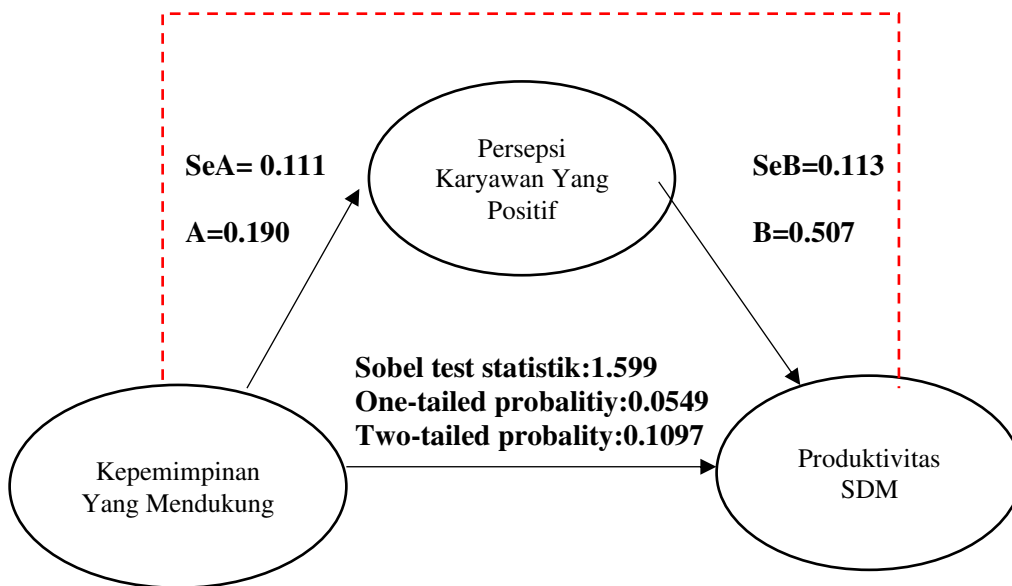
SeA= 0.111

A=0.190

Persepsi Karyawan Yang Positif

SeB=0.113

B=0.507

Sobel test statistik:1.599
One-tailed probalitiy:0.0549
Two-tailed probality:0.1097

Kepemimpinan Yang Mendukung

Produktivitas SDM